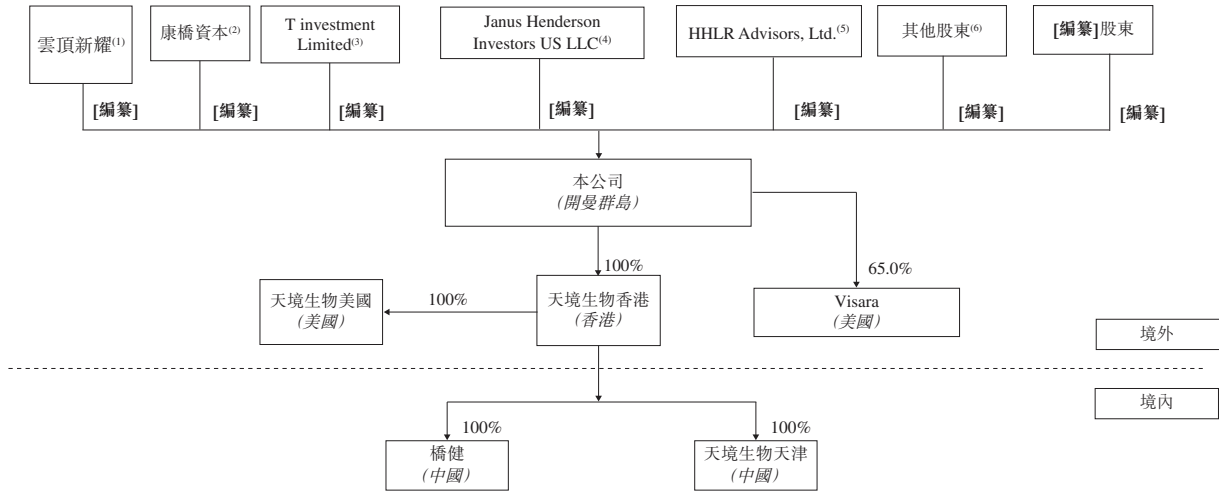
雲頂新耀$^{(1)}$

康橋資本$^{(2)}$

T investment Limited$^{(3)}$

Janus Henderson Investors US LLC$^{(4)}$

HHLR Advisors, Ltd.$^{(5)}$

其他股東$^{(6)}$

[編纂]股東

[編纂]

[編纂]

[編纂]

[編纂]

[編纂]

[編纂]

[編纂]

本公司
(開曼群島)

100%

65.0%

天境生物美國
(美國)

100%

天境生物香港
(香港)

Visara
(美國)

境外

境內

100%

100%

橋健
(中國)

天境生物天津
(中國)